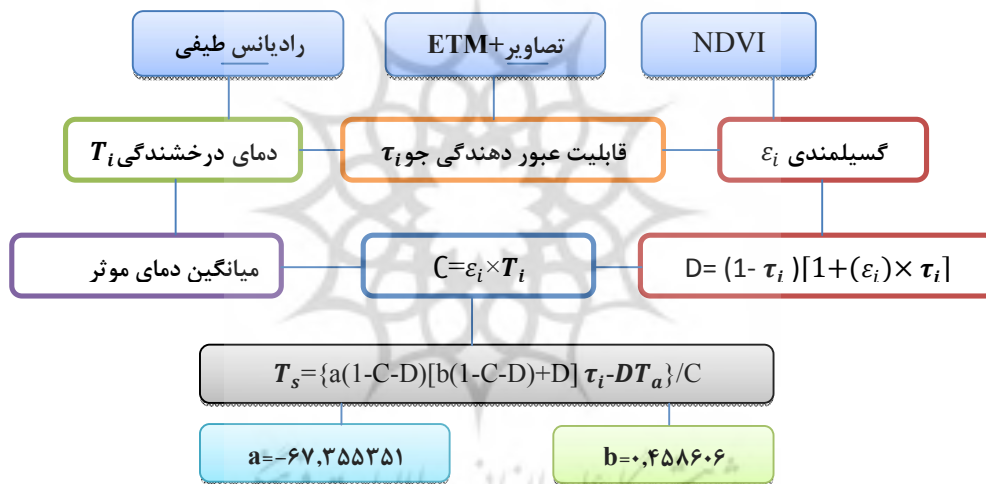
رادیانس طیفی

تصاویر+ETM

NDVI

دمای درخشندگی$\boldsymbol{T_i}$

قابلیت عبور دهندگی جو$\boldsymbol{\tau_i}$

گسیلمندی $\varepsilon_i$

میانگین دمای موثر

C=$\varepsilon_i \times \boldsymbol{T_i}$

D= (1- $\boldsymbol{\tau_i}$ )[1+($\varepsilon_i$)$\times$ $\boldsymbol{\tau_i}$]

$\boldsymbol{T_s}$={a(1-C-D)[b(1-C-D)+D] $\boldsymbol{\tau_i}$-$\boldsymbol{DT_a}$}/C

a=-۶۷,۳۵۵۳۵۱

b=۰,۴۵۸۶۰۶